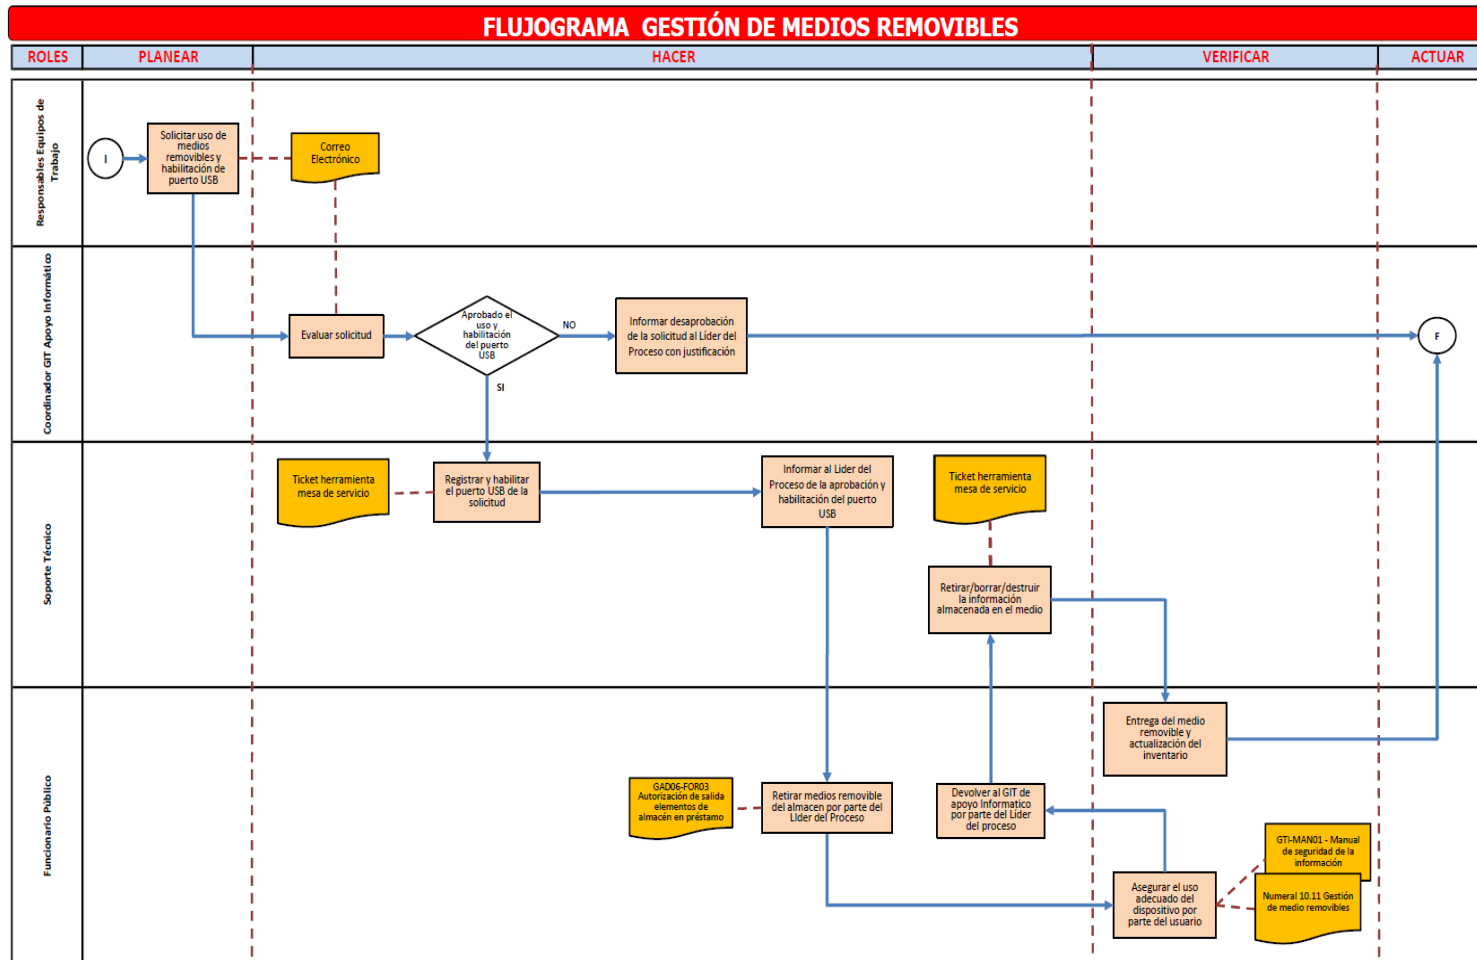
FLUJOGRAMA GESTIÓN DE MEDIOS REMOVIBLES

ROLES

PLANEAR

HACER

VERIFICAR

ACTUAR

Responsables Equipos de Trabajo

I

Solicitar uso de medios removibles y habilitación de puerto USB

Correo Electrónico

Coordinador GIT Apoyo Informático

Evaluar solicitud

Aprobado el uso y habilitación del puerto USB

NO

Informar desaprobación de la solicitud al Líder del Proceso con justificación

F

SI

Soporte Técnico

Ticket herramienta mesa de servicio

Registrar y habilitar el puerto USB de la solicitud

Informar al Líder del Proceso de la aprobación y habilitación del puerto USB

Ticket herramienta mesa de servicio

Retirar/borrar/destruir la información almacenada en el medio

Funcionario Público

Entrega del medio removible y actualización del inventario

GAD06-FOR03 Autorización de salida elementos de almacén en préstamo

Retirar medios removible del almacen por parte del Líder del Proceso

Devolver al GIT de apoyo Informatico por parte del Líder del proceso

GTI-MAN01 - Manual de seguridad de la información

Asegurar el uso adecuado del dispositivo por parte del usuario

Numeral 10.11 Gestión de medio removibles